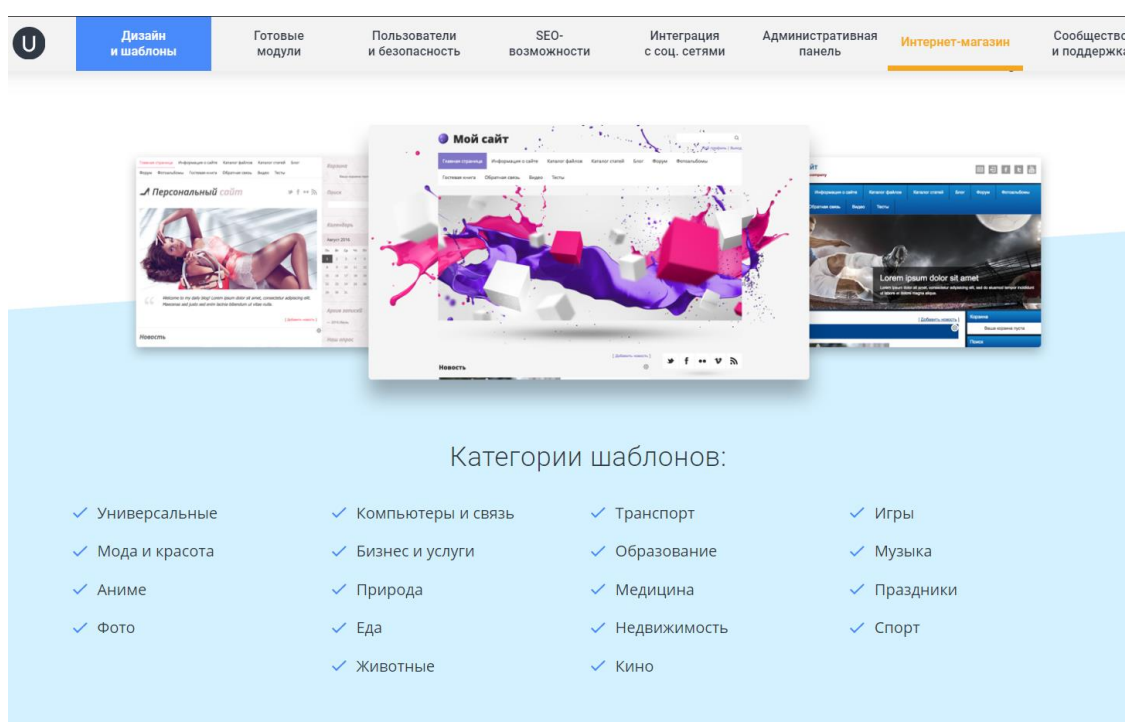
U

Дизайн и шаблоны | Готовые модули | Пользователи и безопасность | SEO-возможности | Интеграция с соц. сетями | Административная панель | Интернет-магазин | Сообщество и поддержка

Персональный сайт

Новость

Мой сайт

Главная страница | Информация о сайте | Каталог файлов | Каталог статей | Блог | Форум | Фотоальбомы

Гостевая книга | Обратная связь | Видео | Тесты

Новость

Информация о сайте | Каталог файлов | Каталог статей | Блог | Форум | Фотоальбомы

Обратная связь | Видео | Тесты

Lorem ipsum dolor sit amet

Корзина

Поиск

Категории шаблонов:

✓ Универсальные
✓ Мода и красота
✓ Аниме
✓ Фото

✓ Компьютеры и связь
✓ Бизнес и услуги
✓ Природа
✓ Еда
✓ Животные

✓ Транспорт
✓ Образование
✓ Медицина
✓ Недвижимость
✓ Кино

✓ Игры
✓ Музыка
✓ Праздники
✓ Спорт